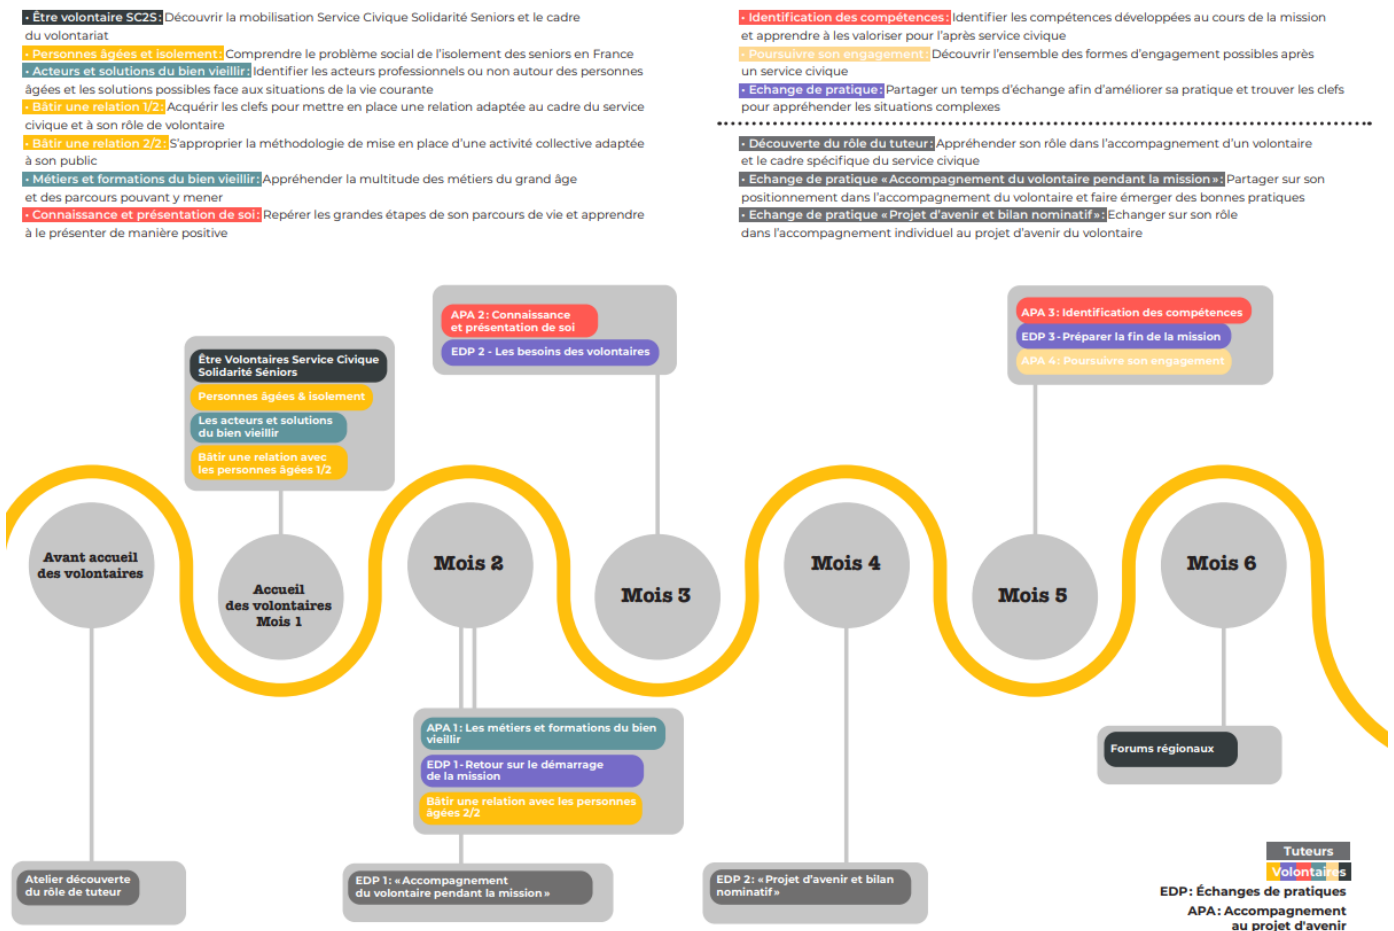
• Être volontaire SC2S: Découvrir la mobilisation Service Civique Solidarité Seniors et le cadre du volontariat
• Personnes âgées et isolement: Comprendre le problème social de l'isolement des seniors en France
• Acteurs et solutions du bien vieillir: Identifier les acteurs professionnels ou non autour des personnes âgées et les solutions possibles face aux situations de la vie courante
• Bâtir une relation 1/2: Acquérir les clefs pour mettre en place une relation adaptée au cadre du service civique et à son rôle de volontaire
• Bâtir une relation 2/2: S'approprier la méthodologie de mise en place d'une activité collective adaptée à son public
• Métiers et formations du bien vieillir: Appréhender la multitude des métiers du grand âge et des parcours pouvant y mener
• Connaissance et présentation de soi: Repérer les grandes étapes de son parcours de vie et apprendre à le présenter de manière positive

• Identification des compétences: Identifier les compétences développées au cours de la mission et apprendre à les valoriser pour l'après service civique
• Poursuivre son engagement: Découvrir l'ensemble des formes d'engagement possibles après un service civique
• Echange de pratique: Partager un temps d'échange afin d'améliorer sa pratique et trouver les clefs pour appréhender les situations complexes

• Découverte du rôle du tuteur: Appréhender son rôle dans l'accompagnement d'un volontaire et le cadre spécifique du service civique
• Echange de pratique « Accompagnement du volontaire pendant la mission »: Partager sur son positionnement dans l'accompagnement du volontaire et faire émerger des bonnes pratiques
• Echange de pratique « Projet d'avenir et bilan nominatif »: Echanger sur son rôle dans l'accompagnement individuel au projet d'avenir du volontaire

APA 2: Connaissance et présentation de soi
EDP 2 - Les besoins des volontaires

APA 3: Identification des compétences
EDP 3 - Préparer la fin de la mission
APA 4: Poursuivre son engagement

Être Volontaires Service Civique Solidarité Séniors
Personnes âgées & isolement
Les acteurs et solutions du bien vieillir
Bâtir une relation avec les personnes âgées 1/2

Avant accueil des volontaires
Accueil des volontaires Mois 1
Mois 2
Mois 3
Mois 4
Mois 5
Mois 6

APA 1: Les métiers et formations du bien vieillir
EDP 1 - Retour sur le démarrage de la mission
Bâtir une relation avec les personnes âgées 2/2

Forums régionaux

Atelier découverte du rôle de tuteur
EDP 1: « Accompagnement du volontaire pendant la mission »
EDP 2: « Projet d'avenir et bilan nominatif »

Tuteurs
Volontaires
EDP: Échanges de pratiques
APA: Accompagnement au projet d'avenir